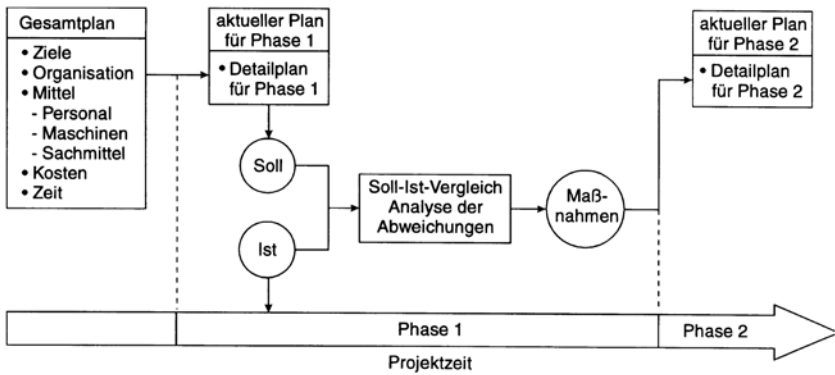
Gesamtplan

• Ziele
• Organisation
• Mittel
- Personal
- Maschinen
- Sachmittel
• Kosten
• Zeit

aktueller Plan für Phase 1

• Detailplan für Phase 1

Soll

Ist

Soll-Ist-Vergleich Analyse der Abweichungen

Maßnahmen

aktueller Plan für Phase 2

• Detailplan für Phase 2

Phase 1

Phase 2

Projektzeit